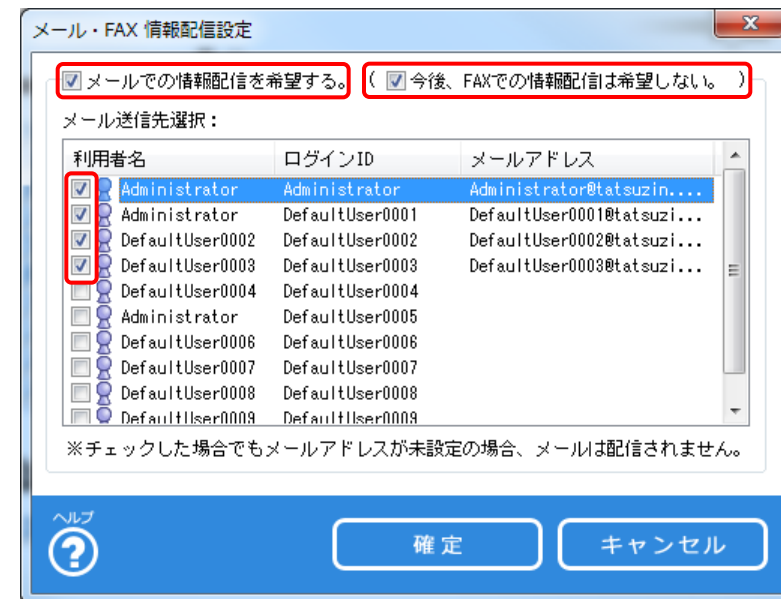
メール・FAX 情報配信設定

メールでの情報配信を希望する。 （ 今後、FAXでの情報配信は希望しない。 ）

メール送信先選択：

| 利用者名 | ログインID | メールアドレス |
|---|---|---|
| Administrator | Administrator | Administrator@tatsuzin.... |
| Administrator | DefaultUser0001 | DefaultUser0001@tatsuzi... |
| DefaultUser0002 | DefaultUser0002 | DefaultUser0002@tatsuzi... |
| DefaultUser0003 | DefaultUser0003 | DefaultUser0003@tatsuzi... |
| DefaultUser0004 | DefaultUser0004 | |
| Administrator | DefaultUser0005 | |
| DefaultUser0006 | DefaultUser0006 | |
| DefaultUser0007 | DefaultUser0007 | |
| DefaultUser0008 | DefaultUser0008 | |
| DefaultUser0009 | DefaultUser0009 | |

※チェックした場合でもメールアドレスが未設定の場合、メールは配信されません。

ヘルプ

確定

キャンセル